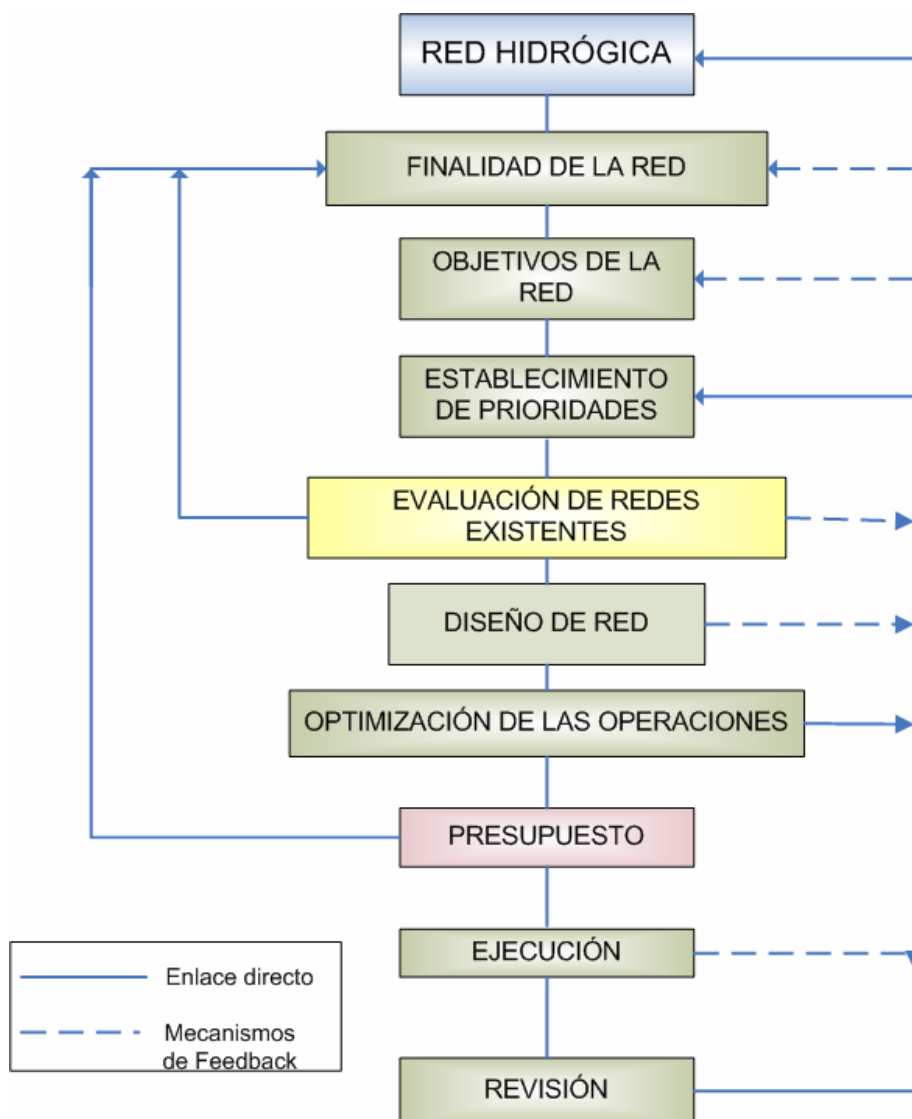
RED HIDRÓGICA

FINALIDAD DE LA RED

OBJETIVOS DE LA RED

ESTABLECIMIENTO DE PRIORIDADES

EVALUACIÓN DE REDES EXISTENTES

DISEÑO DE RED

OPTIMIZACIÓN DE LAS OPERACIONES

PRESUPUESTO

EJECUCIÓN

REVISIÓN

Enlace directo

Mecanismos de Feedback